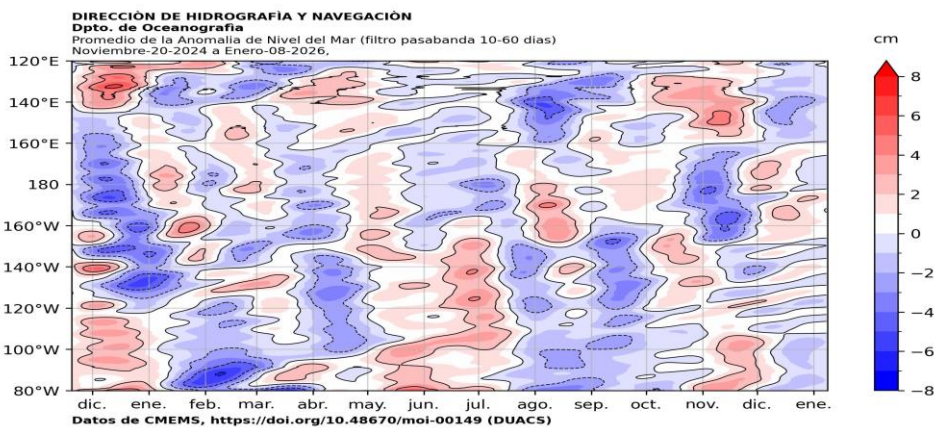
DIRECCIÒN DE HIDROGRAFÌA Y NAVEGACIÒN
Dpto. de Oceanografía
Promedio de la Anomalia de Nivel del Mar (filtro pasabanda 10-60 dias)
Noviembre-20-2024 a Enero-08-2026,

cm

120°E
140°E
160°E
180
160°W
140°W
120°W
100°W
80°W

dic. ene. feb. mar. abr. may. jun. jul. ago. sep. oct. nov. dic. ene.

8
6
4
2
0
−2
−4
−6
−8

Datos de CMEMS, https://doi.org/10.48670/moi-00149 (DUACS)